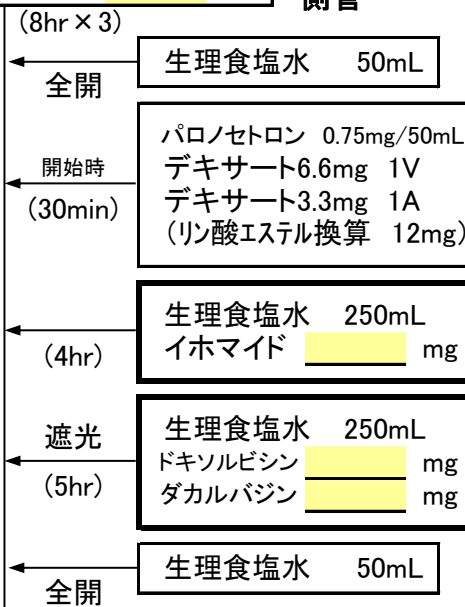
側管

(8hr × 3)

全開

生理食塩水 50mL

開始時

(30min)

パロノセトロン 0.75mg/50mL
デキサート6.6mg 1V
デキサート3.3mg 1A
(リン酸エステル換算 12mg)

(4hr)

生理食塩水 250mL
イホマイド ______ mg

遮光

(5hr)

生理食塩水 250mL
ドキソルビシン ______ mg
ダカルバジン ______ mg

全開

生理食塩水 50mL